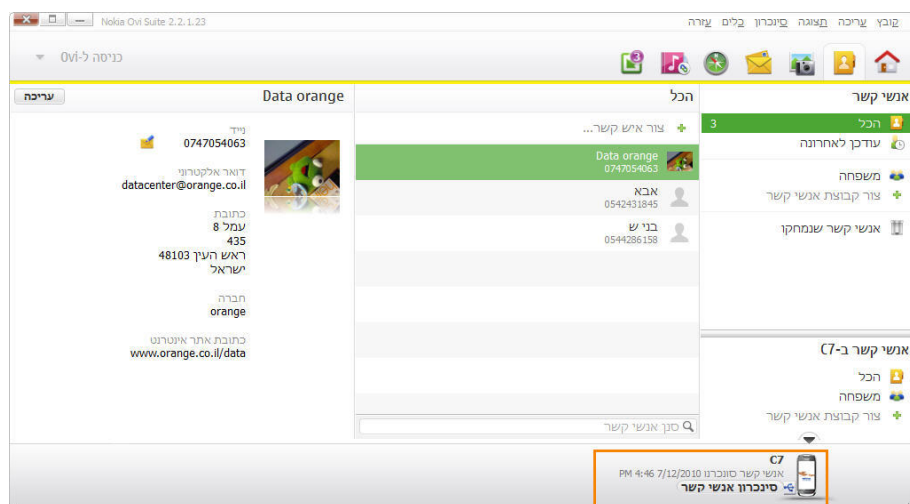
Nokia Ovi Suite 2.2.1.23

קובץ עריכה תצוגה סינכרון כלים עזרה

כניסה ל-Ovi

אנשי קשר

הכל 3

עודכן לאחרונה

משפחה

צור קבוצת אנשי קשר

אנשי קשר שנמחקו

אנשי קשר ב-C7

הכל

משפחה

צור קבוצת אנשי קשר

הכל

צור איש קשר...

Data orange
0747054063

אבא
0542431845

בני ש
0544286158

סנן אנשי קשר

Data orange

עריכה

נייד
0747054063

דואר אלקטרוני
datacenter@orange.co.il

כתובת
עמל 8
435
ראש העין 48103
ישראל

חברה
orange

כתובת אתר אינטרנט
www.orange.co.il/data

C7
אנשי קשר סונכרנו 7/12/2010 PM 4:46
סינכרון אנשי קשר